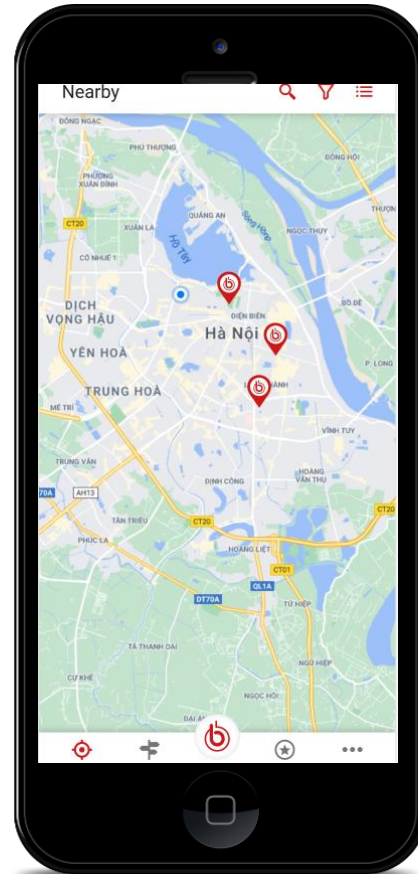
Nearby

ĐÔNG NGẠC
PHÚ THƯỢNG
PHƯỜNG XUÂN ĐỈNH
ĐÔNG HỘI
QUẢNG AN
Hồ Tây
Sông Hồng
NGỌC THỤY
THƯỢNG
CT20
XUÂN LA
CỔ NHUẾ 1
DỊCH VỌNG HẬU
ĐIỆN BIÊN
BỒ ĐỀ
Hà Nội
YÊN HOÀ
P. LONG
TRUNG HOÀ
MỄ TRÌ
HÀNG
VĨNH TUY
TRUNG VĂN
HOÀNG VĂN THỤ
70A
AH13
ĐỊNH CÔNG
TÂN TRIỀU
CT20
CT20
PHÚC LA
HOÀNG LIỆT
CT01
QL1A
DT70A
TỨ HIỆP
TẢ THANH OAI
NGŨ HIỆP
CỰ KHÊ
NGỌC HỒI
ĐẠI ÁNG